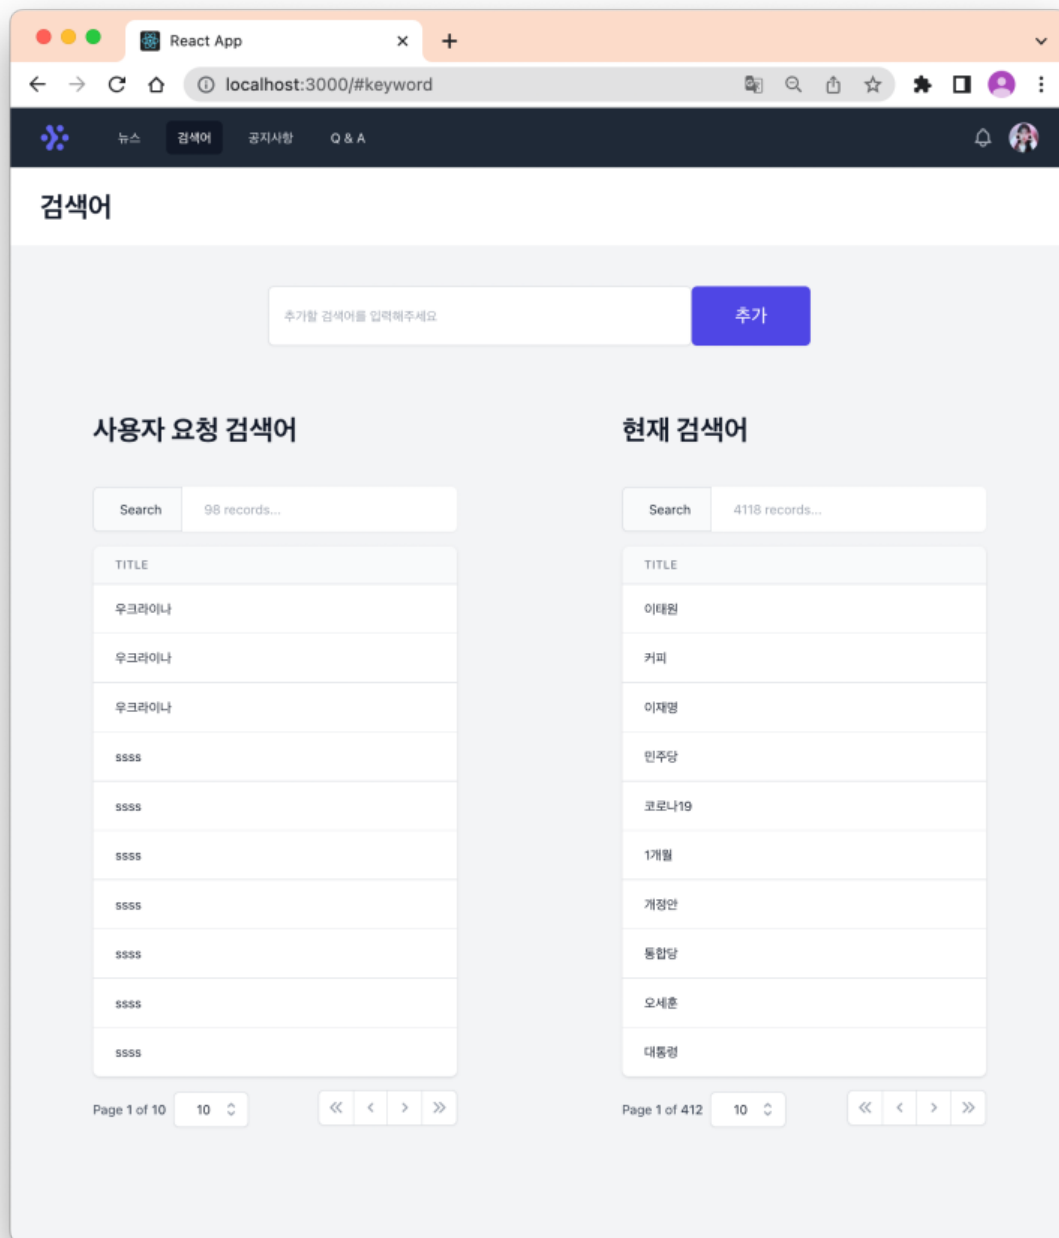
React App
localhost:3000/#keyword

뉴스 검색어 공지사항 Q & A

검색어

추가할 검색어를 입력해주세요
추가

사용자 요청 검색어

Search 98 records...

| TITLE |
|---|
| 우크라이나 |
| 우크라이나 |
| 우크라이나 |
| ssss |
| ssss |
| ssss |
| ssss |
| ssss |
| ssss |
| ssss |

Page 1 of 10 10

현재 검색어

Search 4118 records...

| TITLE |
|---|
| 이태원 |
| 커피 |
| 이재명 |
| 민주당 |
| 코로나19 |
| 1개월 |
| 개정안 |
| 통합당 |
| 오세훈 |
| 대통령 |

Page 1 of 412 10